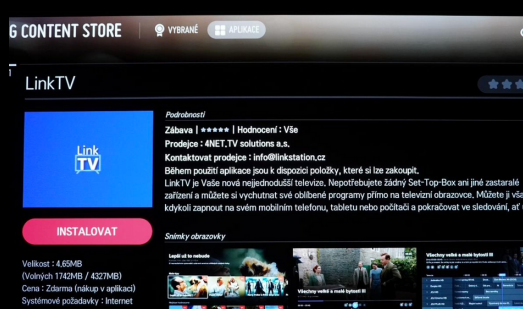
G CONTENT STORE VYBRANÉ APLIKACE

LinkTV

Link TV

INSTALOVAT

Velikost : 4.65MB
(Volných 1742MB / 4327MB)
Cena : Zdarma (nákup v aplikaci)
Systémové požadavky : Internet

Podrobnosti
Zábava | ★★★★★ | Hodnocení : Vše
Prodejce : 4NET.TV solutions a.s.
Kontaktovat prodejce : info@linkstation.cz
Během použití aplikace jsou k dispozici položky, které si lze zakoupit.
LinkTV je Vaše nová nejjednodušší televize. Nepotřebujete žádný Set-Top-Box ani jiné zastaralé zařízení a můžete si vychutnat své oblíbené programy přímo na televizní obrazovce. Můžete ji však kdykoli zapnout na svém mobilním telefonu, tabletu nebo počítači a pokračovat ve sledování, ať

Snímky obrazovky
Lepší už to nebude
Všechny velké a malé bytosti III
Všechny velké a malé bytosti III